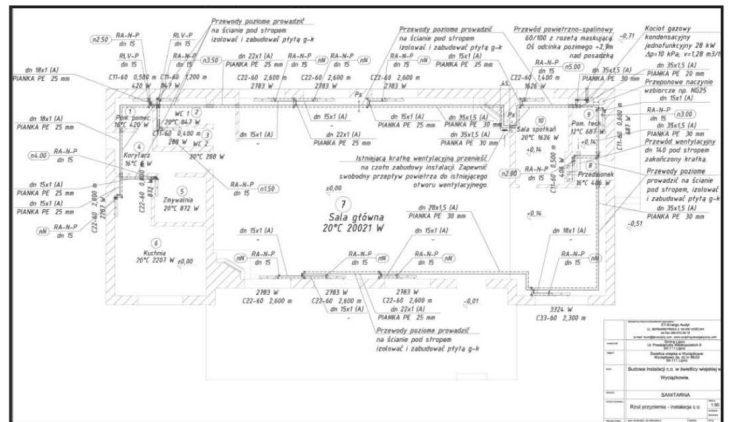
Przewody poziome prowadzić na ścianie pod stropem izolować i zabudować płytą g-k

Przewody poziome prowadzić na ścianie pod stropem izolować i zabudować płytą g-k

Przewód powietrzno-spalinowy 60/100 z rozetą maskującą. OŚ odcinka poziomego +2,9m nad posadzką

Kocioł gazowy kondensacyjny jednofunkcyjny 28 kW Δp=10 kPa, v=1,28 m3/h

n2,50 RA-N-P dn 15

RLV-P dn 15

dn 18x1 (A) PIANKA PE 25 mm

C11-60 0,500 m 420 W

C11-60 0,600 m 847 W

n3,50

dn 22x1 (A) dn 15

C22-60 2,600 m 2783 W

RA-N-P dn 15

C22-60 2,600 m 2783 W

RA-N-P dn 15

C22-60 2,600 m 2783 W

dn 15x1 (A) PIANKA PE 25 mm

RA-N-P dn 15

C22-60 1,400 m 1626 W

n5,00

RA-N-P dn 15

dn 35x1,5 (A) PIANKA PE 20 mm

-0,71

dn 35x1,5 (A) PIANKA PE 30 mm

Przeponowe naczynie wzbiorcze np. NG25 dn 15x1 (A)

RA-N-P dn 15

n3,00

dn 35x1,5 (A) PIANKA PE 30 mm

Przewód wentylacyjny dn 140 pod stropem zakończony kratką.

Przewody poziome prowadzić na ścianie pod stropem, izolować i zabudować płytą g-k

dn 35x1,5 (A) PIANKA PE 30 mm

Pom. pomoc. 16°C 420 W

WC 1 20°C 847 W

WC 2 20°C 288 W

C11-60 0,400 m 288 W

Korytarz 16°C 0 W

n4,00 RA-N-P dn 15

dn 18x1 (A) PIANKA PE 25 mm

dn 15x1 (A) PIANKA PE 25 mm

dn 15x1 (A) PIANKA PE 25 mm

C22-60 2,600 m 2783 W

C22-60 0,400 m 212 W

RA-N-P dn 15

Zmywalnia 20°C 872 W

Kuchnia 20°C 2207 W

±0,00

dn 15x1 (A)

dn 15x1 (A)

dn 22x1 (A) PIANKA PE 25 mm

dn 15x1 (A) PIANKA PE 25 mm

dn 35x1,5 (A) PIANKA PE 30 mm

dn 35x1,5 (A) PIANKA PE 30 mm

Sala spotkań 20°C 1626 W

Pom. tech. 12°C 687 W

Przedsionek 16°C 400 W

C11-60 0,400 m

C11-60 0,500 m

Istniejącą kratkę wentylacyjną przenieść na czoło zabudowy instalacji. Zapewnić swobodny przepływ powietrza do istniejącego otworu wentylacyjnego.

+0,14

+0,14

n2,90

RA-N-P dn 15

RA-N-P dn 15

n1,50

±0,00

7 Sala główna 20°C 20021 W

dn 28x1,5 (A) PIANKA PE 30 mm

dn 15x1 (A)

dn 15x1 (A)

dn 18x1 (A)

RA-N-P dn 15

RA-N-P dn 15

RA-N-P dn 15

RA-N-P dn 15

RA-N-P dn 15

-0,51

2783 W C22-60 2,600 m

2783 W C22-60 2,600 m dn 15x1 (A)

2783 W C22-60 2,600 m dn 22x1 (A)

-0,01

3924 W C33-60 2,300 m

Przewody poziome prowadzić na ścianie pod stropem izolować i zabudować płytą g-k

dn 15x1 (A) PIANKA PE 25 mm

Budowa instalacji c.o. w świetlicy wiejskiej w Wyszątkowie.

SANITARNA

Rzut przyziemia - instalacja c.o.

1:50

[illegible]